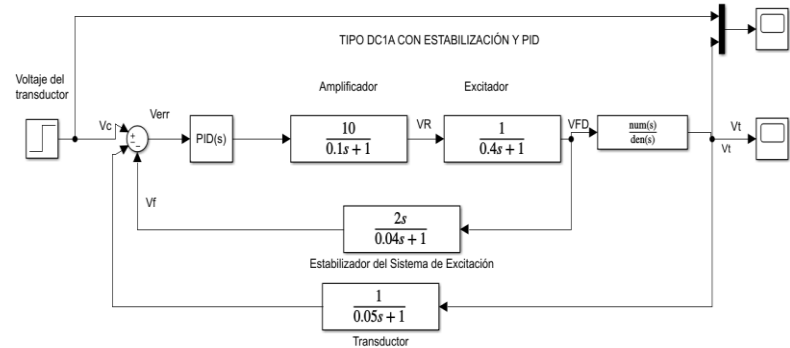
TIPO DC1A CON ESTABILIZACIÓN Y PID

Voltaje del transductor

Vc

Verr

+

-

-

PID(s)

Amplificador

$\frac{10}{0.1s+1}$

VR

Excitador

$\frac{1}{0.4s+1}$

VFD

$\frac{num(s)}{den(s)}$

Vt

Vt

Vf

$\frac{2s}{0.04s+1}$

Estabilizador del Sistema de Excitación

$\frac{1}{0.05s+1}$

Transductor